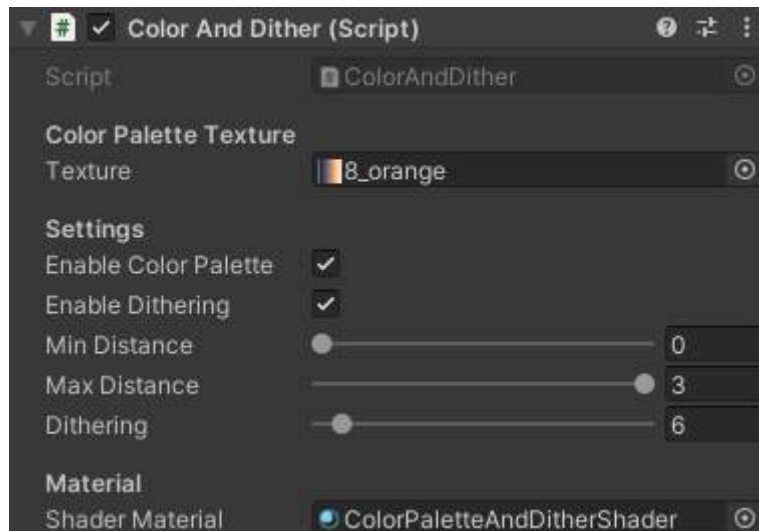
Color And Dither (Script)

Script ColorAndDither

Color Palette Texture
Texture 8_orange

Settings
Enable Color Palette
Enable Dithering
Min Distance 0
Max Distance 3
Dithering 6

Material
Shader Material ColorPaletteAndDitherShader